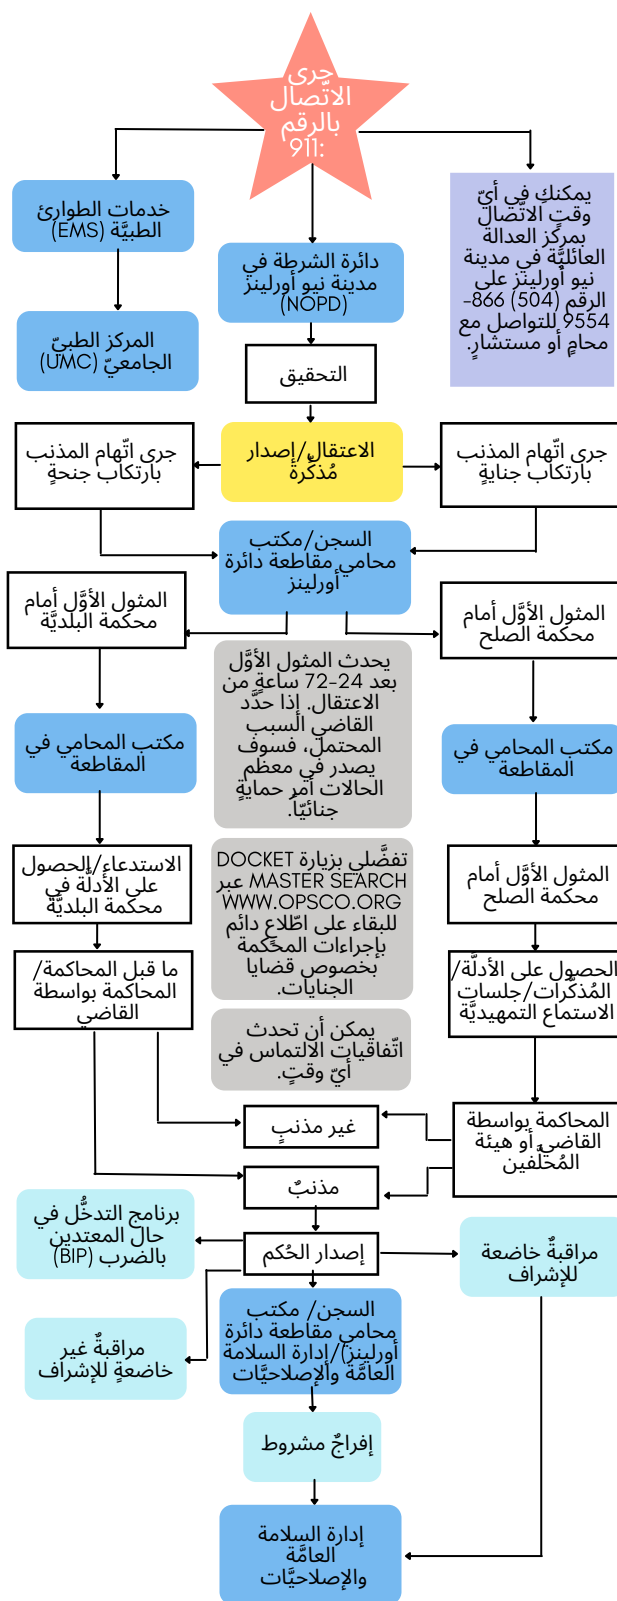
جرى الاتّصال بالرقم 911:

خدمات الطوارئ الطبيَّة (EMS)

دائرة الشرطة في مدينة نيو أورلينز (NOPD)

يمكنكِ في أيّ وقتٍ الاتّصال بمركز العدالة العائليَّة في مدينة نيو أورلينز على الرقم (504) 866-9554 للتواصل مع محامٍ أو مستشار.

المركز الطبيّ الجامعيّ (UMC)

التحقيق

جرى اتّهام المذنب بارتكاب جنحةٍ

الاعتقال/إصدار مُذكِّرة

جرى اتّهام المذنب بارتكاب جنايةٍ

السجن/مكتب محامي مقاطعة دائرة أورلينز

المثول الأوَّل أمام محكمة البلديَّة

المثول الأوَّل أمام محكمة الصلح

يحدث المثول الأوَّل بعد 24-72 ساعةٍ من الاعتقال. إذا حدَّد القاضي السبب المحتمل، فسوف يصدر في معظم الحالات أمر حمايةٍ جنائيّاً.

مكتب المحامي في المقاطعة

مكتب المحامي في المقاطعة

تفضَّلي بزيارة DOCKET MASTER SEARCH عبر WWW.OPSCO.ORG للبقاء على اطّلاع دائم بإجراءات المحكمة بخصوص قضايا الجنايات.

الاستدعاء/الحصول على الأدلّة في محكمة البلديَّة

المثول الأوَّل أمام محكمة الصلح

ما قبل المحاكمة/المحاكمة بواسطة القاضي

الحصول على الأدلَّة/المُذكِّرات/جلسات الاستماع التمهيديَّة

يمكن أن تحدث اتّفاقيات الالتماس في أيّ وقتٍ.

غير مذنبٍ

المحاكمة بواسطة القاضي أو هيئة المُحلّفين

مذنبٌ

برنامج التدخُّل في حال المعتدين بالضرب (BIP)

إصدار الحُكم

مراقبةٌ خاضعةٌ للإشراف

مراقبةٌ غير خاضعةٍ للإشراف

السجن/ مكتب محامي مقاطعة دائرة أورلينز/إدارة السلامة العامَّة والإصلاحيَّات

إفراجٌ مشروط

إدارة السلامة العامَّة والإصلاحيَّات